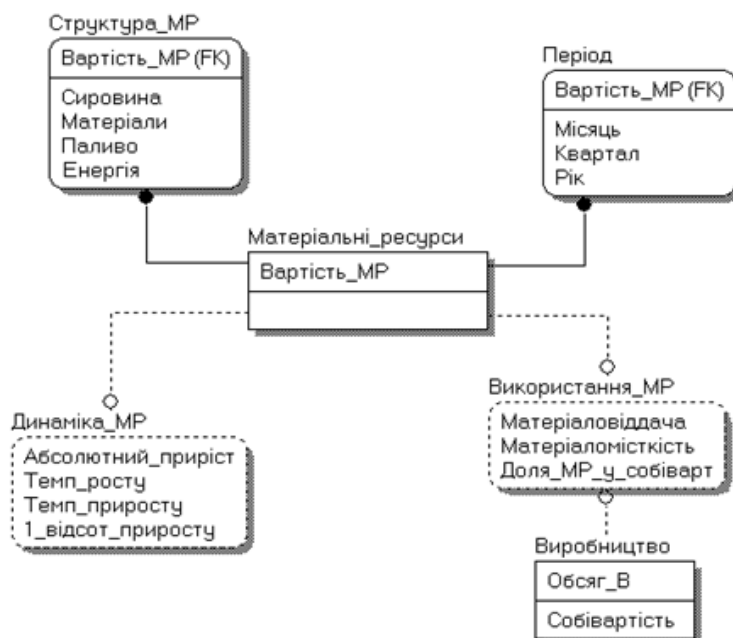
Структура_МР

Вартість_МР (FK)

Сировина
Матеріали
Паливо
Енергія

Період

Вартість_МР (FK)

Місяць
Квартал
Рік

Матеріальні_ресурси

Вартість_МР

Динаміка_МР

Абсолютний_приріст
Темп_росту
Темп_приросту
1_відсот_приросту

Використання_МР

Матеріаловіддача
Матеріаломісткість
Доля_МР_у_собіварт

Виробництво

Обсяг_В

Собівартість